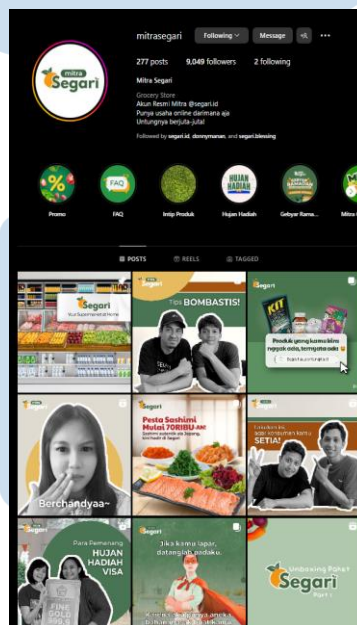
mitrasegari Following Message

277 posts 9,049 followers 2 following

Mitra Segari

Grocery Store
Akun Resmi Mitra @segari.id
Punya usaha online darimana aja
Untungnya berjuta-juta!

Followed by segari.id, donnymanan, and segari.blessing

Mitra Segari

Promo FAQ Intip Produk Hujan Hadiah Gebyar Rama...

POSTS REELS TAGGED

Segari Your Supermarket at Home

Tips BOMBASTIS!

Produk yang kamu kira nggak ada, ternyata ada!

Berchandyaa~

Pesta Sashimi Mulai 70RIBU AN!

Kamu butuh konsumen yang SETIA!

Para Pemenang HUJAN HADIAH VISA

Jika kamu lapar, datanglah padaku.

Unboxing Paket Segari